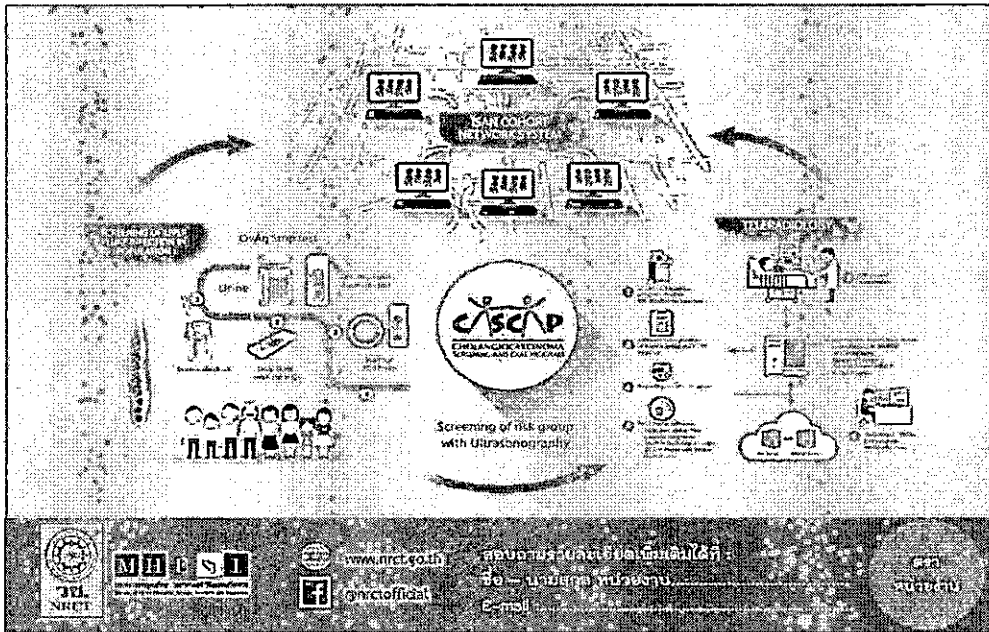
ISAN COHORT NETWORK SYSTEM

TELERADIOLOGY

Urine

CASCAP
CHOLANGIOCARCINOMA SCREENING AND CARE PROGRAM

Screening of risk group with Ultrasonography

M H E S I

วช.
NRCT

www.nrct.go.th

@nrctofficial

สอบถามรายละเอียดเพิ่มเติมได้ที่ :
ชื่อ – นามสกุล หน่วยงาน
E-mail

ตรา
หน่วยงาน